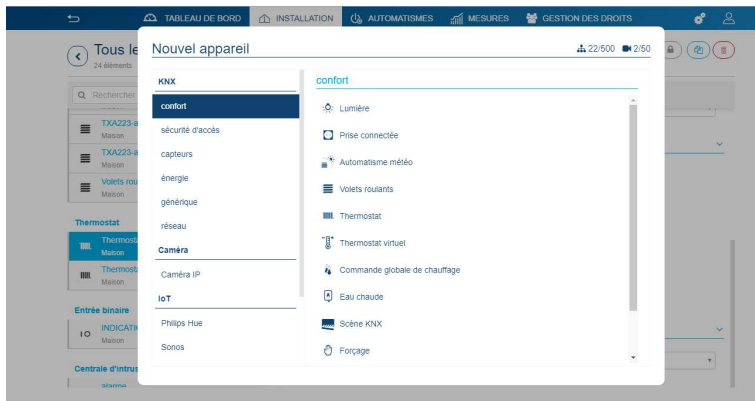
TABLEAU DE BORD INSTALLATION AUTOMATISMES MESURES GESTION DES DROITS

Tous le
24 éléments

Rechercher

TXA223-a
Maison

TXA223-a
Maison

Volets rou
Maison

Thermostat

Thermosta
Maison

Thermosta
Maison

Entrée binaire

INDICATI
Maison

Centrale d'intrus

alarme

Nouvel appareil

22/500 2/50

KNX

confort

sécurité d'accès

capteurs

énergie

générique

réseau

Caméra

Caméra IP

IoT

Philips Hue

Sonos

confort

Lumière

Prise connectée

Automatisme météo

Volets roulants

Thermostat

Thermostat virtuel

Commande globale de chauffage

Eau chaude

Scène KNX

Forçage